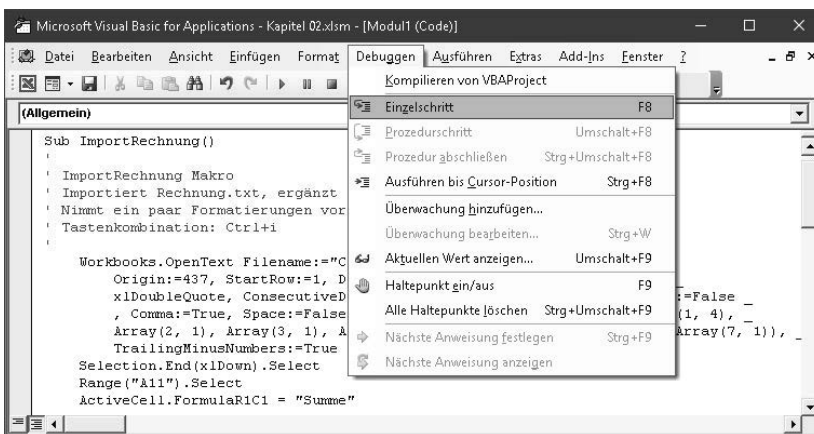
Microsoft Visual Basic for Applications - Kapitel 02.xlsm - [Modul1 (Code)]

Datei Bearbeiten Ansicht Einfügen Format Debuggen Ausführen Extras Add-Ins Fenster ?

(Allgemein)

Sub ImportRechnung()
'
' ImportRechnung Makro
' Importiert Rechnung.txt, ergänzt
' Nimmt ein paar Formatierungen vor
' Tastenkombination: Ctrl+i
'
    Workbooks.OpenText Filename:="C
        Origin:=437, StartRow:=1, D
        xlDoubleQuote, ConsecutiveD :=False _
        , Comma:=True, Space:=False (1, 4), _
        Array(2, 1), Array(3, 1), A Array(7, 1)), _
        TrailingMinusNumbers:=True
    Selection.End(xlDown).Select
    Range("A11").Select
    ActiveCell.FormulaR1C1 = "Summe"

| | |
|---|---|
| Kompilieren von VBAProject | |
| Einzelschritt | F8 |
| Prozedurschritt | Umschalt+F8 |
| Prozedur abschließen | Strg+Umschalt+F8 |
| Ausführen bis Cursor-Position | Strg+F8 |
| Überwachung hinzufügen... | |
| Überwachung bearbeiten... | Strg+W |
| Aktuellen Wert anzeigen... | Umschalt+F9 |
| Haltepunkt ein/aus | F9 |
| Alle Haltepunkte löschen | Strg+Umschalt+F9 |
| Nächste Anweisung festlegen | Strg+F9 |
| Nächste Anweisung anzeigen | |